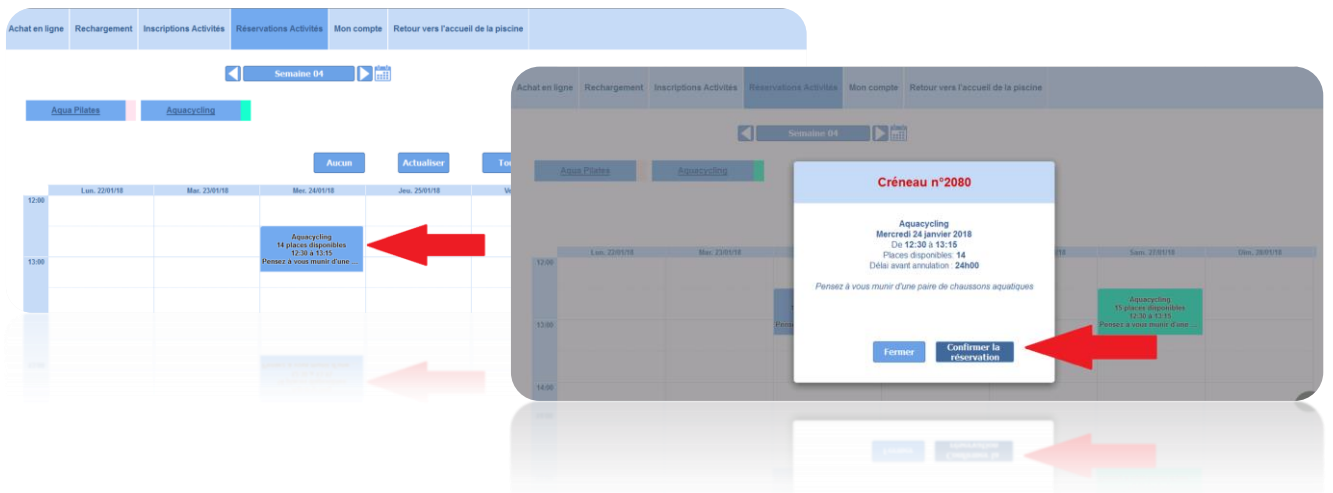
Achat en ligne | Rechargement | Inscriptions Activités | Réservations Activités | Mon compte | Retour vers l'accueil de la piscine

Semaine 04

Aqua Pilates | Aquacycling

Aucun | Actualiser | To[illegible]

| | Lun. 22/01/18 | Mar. 23/01/18 | Mer. 24/01/18 | Jeu. 25/01/18 | Ve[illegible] |
|---|---|---|---|---|---|
| 12:00 | | | | | |
| | | | Aquacycling 14 places disponibles 12:30 à 13:15 Pensez à vous munir d'une ... | | |
| 13:00 | | | | | |

Achat en ligne | Rechargement | Inscriptions Activités | Réservations Activités | Mon compte | Retour vers l'accueil de la piscine

Semaine 04

Aqua Pilates | Aquacycling

| | Lun. 22/01/18 | Mar. 23/01/18 | | Sam. 27/01/18 | Dim. 28/01/18 |
|---|---|---|---|---|---|
| 12:00 | | | | | |
| | | | | Aquacycling 15 places disponibles 12:30 à 13:15 Pensez à vous munir d'une ... | |
| 13:00 | | | | | |
| 14:00 | | | | | |

Créneau n°2080

Aquacycling
Mercredi 24 janvier 2018
De 12:30 à 13:15
Places disponibles : 14
Délai avant annulation : 24h00

Pensez à vous munir d'une paire de chaussons aquatiques

Fermer | Confirmer la réservation